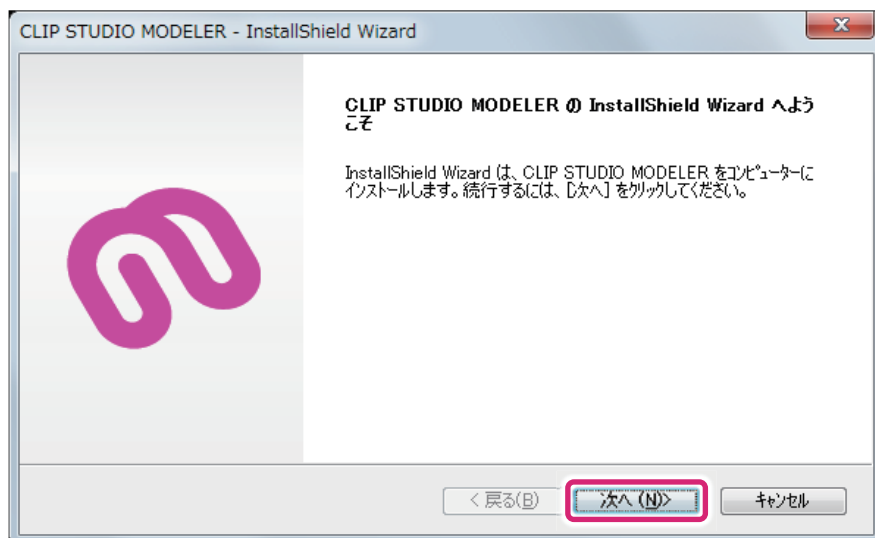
CLIP STUDIO MODELER - InstallShield Wizard

x

CLIP STUDIO MODELER の InstallShield Wizard へようこそ

InstallShield Wizard は、CLIP STUDIO MODELER をコンピューターにインストールします。続行するには、[次へ] をクリックしてください。

< 戻る(B)

次へ (N)>

キャンセル